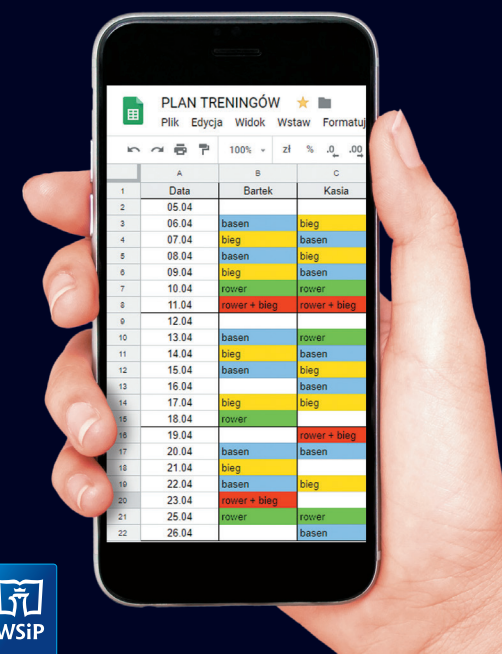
PLAN TRENINGÓW

Plik Edycja Widok Wstaw Formatuj

100% zł % .0 .00

|  | A | B | C |
|---|---|---|---|
| 1 | Data | Bartek | Kasia |
| 2 | 05.04 |  |  |
| 3 | 06.04 | basen | bieg |
| 4 | 07.04 | bieg | basen |
| 5 | 08.04 | basen | bieg |
| 6 | 09.04 | bieg | basen |
| 7 | 10.04 | rower | rower |
| 8 | 11.04 | rower + bieg | rower + bieg |
| 9 | 12.04 |  |  |
| 10 | 13.04 | basen | rower |
| 11 | 14.04 | bieg | basen |
| 12 | 15.04 | basen | bieg |
| 13 | 16.04 |  | basen |
| 14 | 17.04 | bieg | bieg |
| 15 | 18.04 | rower |  |
| 16 | 19.04 |  | rower + bieg |
| 17 | 20.04 | basen | basen |
| 18 | 21.04 | bieg |  |
| 19 | 22.04 | basen | bieg |
| 20 | 23.04 | rower + bieg |  |
| 21 | 25.04 | rower | rower |
| 22 | 26.04 |  | basen |

WSiP